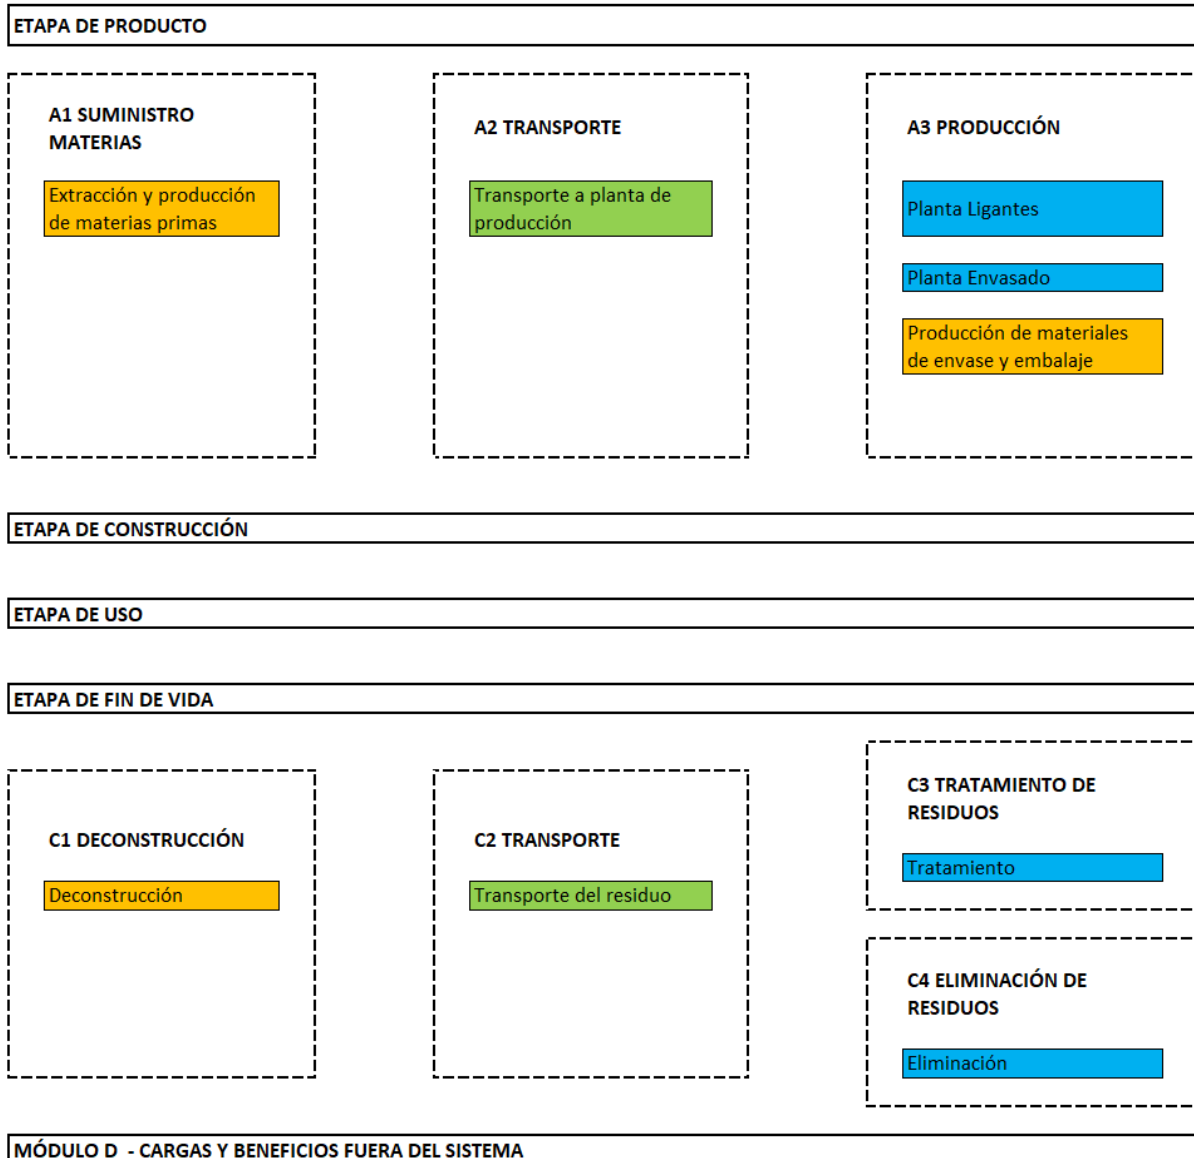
ETAPA DE PRODUCTO

A1 SUMINISTRO MATERIAS

Extracción y producción de materias primas

A2 TRANSPORTE

Transporte a planta de producción

A3 PRODUCCIÓN

Planta Ligantes

Planta Envasado

Producción de materiales de envase y embalaje

ETAPA DE CONSTRUCCIÓN

ETAPA DE USO

ETAPA DE FIN DE VIDA

C1 DECONSTRUCCIÓN

Deconstrucción

C2 TRANSPORTE

Transporte del residuo

C3 TRATAMIENTO DE RESIDUOS

Tratamiento

C4 ELIMINACIÓN DE RESIDUOS

Eliminación

MÓDULO D - CARGAS Y BENEFICIOS FUERA DEL SISTEMA